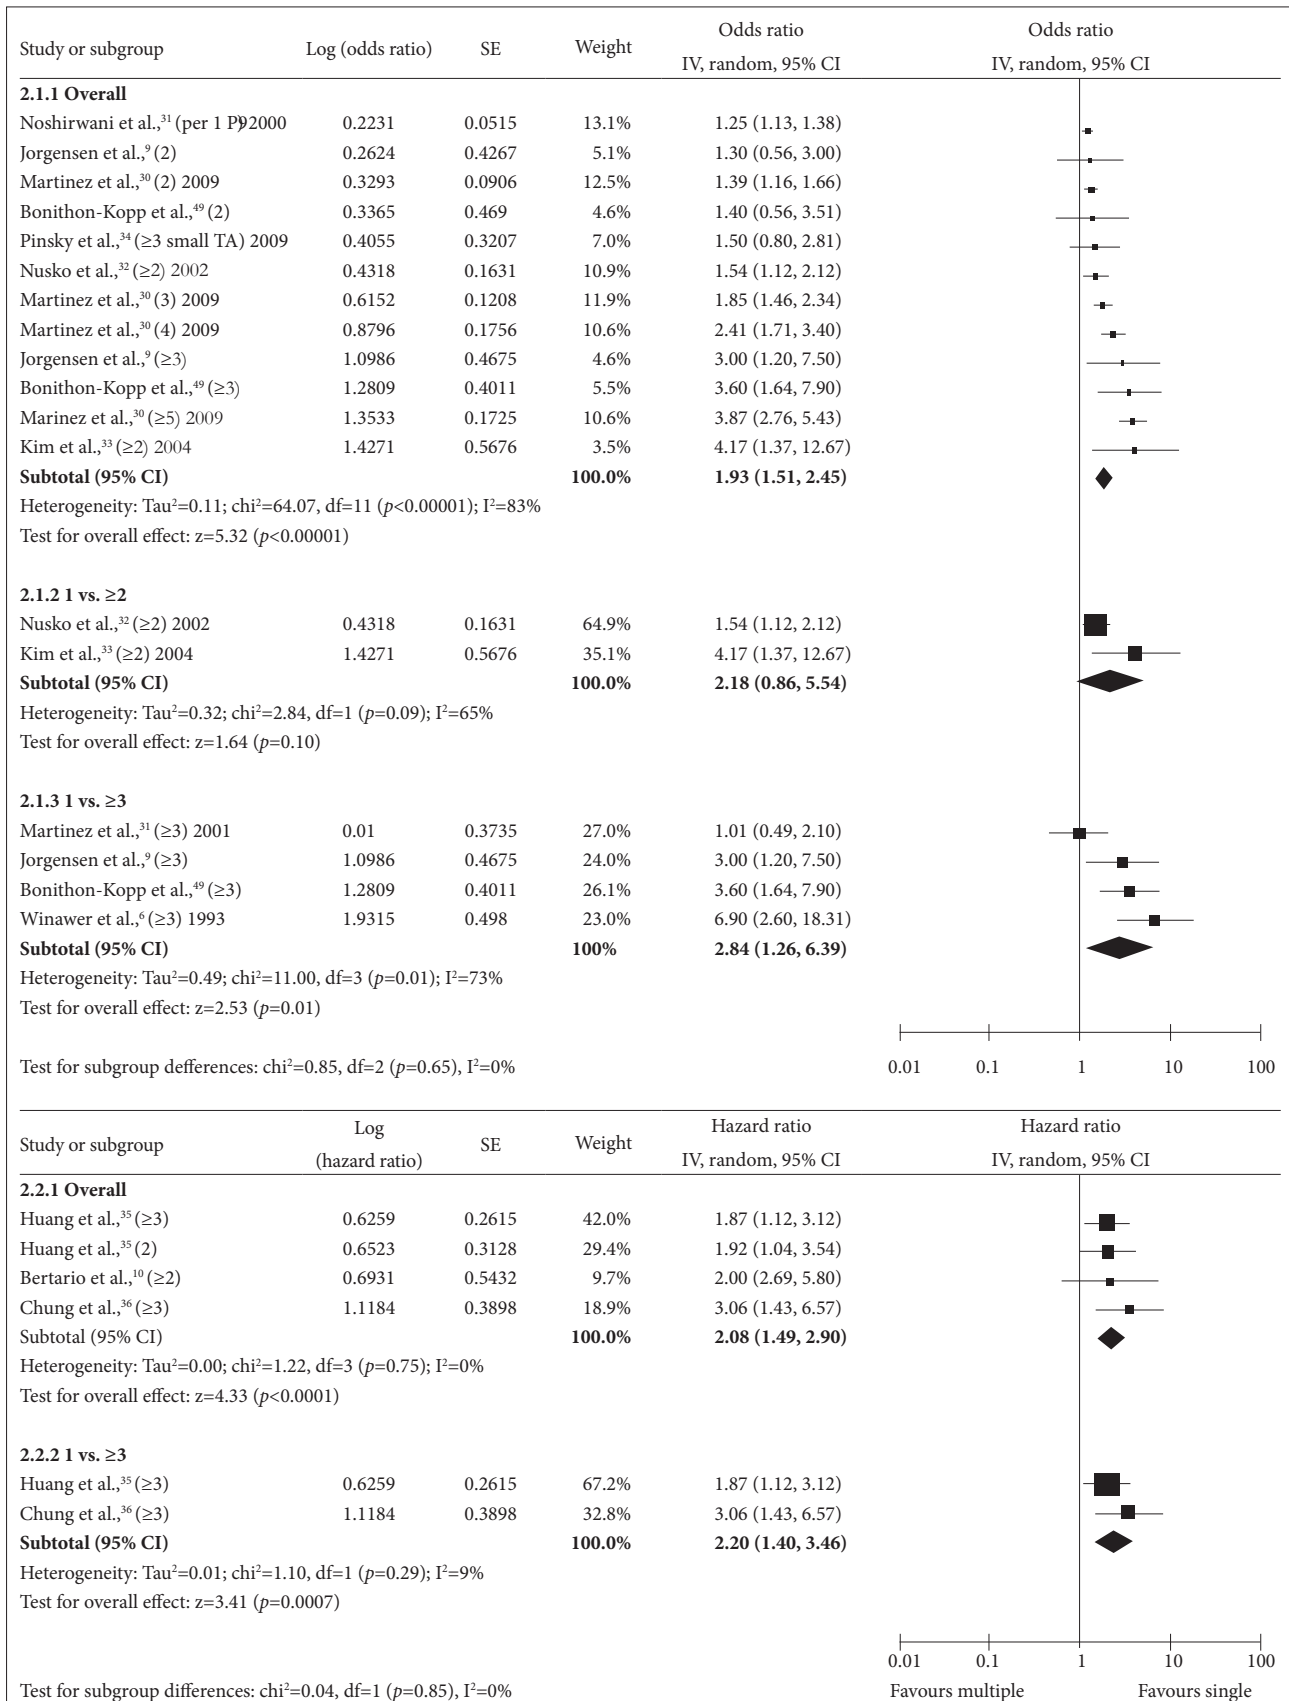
| Study or subgroup | Log (odds ratio) | SE | Weight | Odds ratio IV, random, 95% CI | Odds ratio IV, random, 95% CI |
|---|---|---|---|---|---|
| **2.1.1 Overall** | | | | | |
| Noshirwani et al.,$^{31}$ (per 1 P) 2000 | 0.2231 | 0.0515 | 13.1% | 1.25 (1.13, 1.38) | |
| Jorgensen et al.,$^{9}$ (2) | 0.2624 | 0.4267 | 5.1% | 1.30 (0.56, 3.00) | |
| Martinez et al.,$^{30}$ (2) 2009 | 0.3293 | 0.0906 | 12.5% | 1.39 (1.16, 1.66) | |
| Bonithon-Kopp et al.,$^{49}$ (2) | 0.3365 | 0.469 | 4.6% | 1.40 (0.56, 3.51) | |
| Pinsky et al.,$^{34}$ (≥3 small TA) 2009 | 0.4055 | 0.3207 | 7.0% | 1.50 (0.80, 2.81) | |
| Nusko et al.,$^{32}$ (≥2) 2002 | 0.4318 | 0.1631 | 10.9% | 1.54 (1.12, 2.12) | |
| Martinez et al.,$^{30}$ (3) 2009 | 0.6152 | 0.1208 | 11.9% | 1.85 (1.46, 2.34) | |
| Martinez et al.,$^{30}$ (4) 2009 | 0.8796 | 0.1756 | 10.6% | 2.41 (1.71, 3.40) | |
| Jorgensen et al.,$^{9}$ (≥3) | 1.0986 | 0.4675 | 4.6% | 3.00 (1.20, 7.50) | |
| Bonithon-Kopp et al.,$^{49}$ (≥3) | 1.2809 | 0.4011 | 5.5% | 3.60 (1.64, 7.90) | |
| Marinez et al.,$^{30}$ (≥5) 2009 | 1.3533 | 0.1725 | 10.6% | 3.87 (2.76, 5.43) | |
| Kim et al.,$^{33}$ (≥2) 2004 | 1.4271 | 0.5676 | 3.5% | 4.17 (1.37, 12.67) | |
| **Subtotal (95% CI)** | | | **100.0%** | **1.93 (1.51, 2.45)** | |

Heterogeneity: Tau$^2$=0.11; chi$^2$=64.07, df=11 ($p$<0.00001); I$^2$=83%
Test for overall effect: z=5.32 ($p$<0.00001)

| | | | | | |
|---|---|---|---|---|---|
| **2.1.2 1 vs. ≥2** | | | | | |
| Nusko et al.,$^{32}$ (≥2) 2002 | 0.4318 | 0.1631 | 64.9% | 1.54 (1.12, 2.12) | |
| Kim et al.,$^{33}$ (≥2) 2004 | 1.4271 | 0.5676 | 35.1% | 4.17 (1.37, 12.67) | |
| **Subtotal (95% CI)** | | | **100.0%** | **2.18 (0.86, 5.54)** | |

Heterogeneity: Tau$^2$=0.32; chi$^2$=2.84, df=1 ($p$=0.09); I$^2$=65%
Test for overall effect: z=1.64 ($p$=0.10)

| | | | | | |
|---|---|---|---|---|---|
| **2.1.3 1 vs. ≥3** | | | | | |
| Martinez et al.,$^{31}$ (≥3) 2001 | 0.01 | 0.3735 | 27.0% | 1.01 (0.49, 2.10) | |
| Jorgensen et al.,$^{9}$ (≥3) | 1.0986 | 0.4675 | 24.0% | 3.00 (1.20, 7.50) | |
| Bonithon-Kopp et al.,$^{49}$ (≥3) | 1.2809 | 0.4011 | 26.1% | 3.60 (1.64, 7.90) | |
| Winawer et al.,$^{6}$ (≥3) 1993 | 1.9315 | 0.498 | 23.0% | 6.90 (2.60, 18.31) | |
| **Subtotal (95% CI)** | | | **100%** | **2.84 (1.26, 6.39)** | |

Heterogeneity: Tau$^2$=0.49; chi$^2$=11.00, df=3 ($p$=0.01); I$^2$=73%
Test for overall effect: z=2.53 ($p$=0.01)

0.01 0.1 1 10 100

Test for subgroup defferences: chi$^2$=0.85, df=2 ($p$=0.65), I$^2$=0%

| Study or subgroup | Log (hazard ratio) | SE | Weight | Hazard ratio IV, random, 95% CI | Hazard ratio IV, random, 95% CI |
|---|---|---|---|---|---|
| **2.2.1 Overall** | | | | | |
| Huang et al.,$^{35}$ (≥3) | 0.6259 | 0.2615 | 42.0% | 1.87 (1.12, 3.12) | |
| Huang et al.,$^{35}$ (2) | 0.6523 | 0.3128 | 29.4% | 1.92 (1.04, 3.54) | |
| Bertario et al.,$^{10}$ (≥2) | 0.6931 | 0.5432 | 9.7% | 2.00 (2.69, 5.80) | |
| Chung et al.,$^{36}$ (≥3) | 1.1184 | 0.3898 | 18.9% | 3.06 (1.43, 6.57) | |
| Subtotal (95% CI) | | | **100.0%** | **2.08 (1.49, 2.90)** | |

Heterogeneity: Tau$^2$=0.00; chi$^2$=1.22, df=3 ($p$=0.75); I$^2$=0%
Test for overall effect: z=4.33 ($p$<0.0001)

| | | | | | |
|---|---|---|---|---|---|
| **2.2.2 1 vs. ≥3** | | | | | |
| Huang et al.,$^{35}$ (≥3) | 0.6259 | 0.2615 | 67.2% | 1.87 (1.12, 3.12) | |
| Chung et al.,$^{36}$ (≥3) | 1.1184 | 0.3898 | 32.8% | 3.06 (1.43, 6.57) | |
| **Subtotal (95% CI)** | | | **100.0%** | **2.20 (1.40, 3.46)** | |

Heterogeneity: Tau$^2$=0.01; chi$^2$=1.10, df=1 ($p$=0.29); I$^2$=9%
Test for overall effect: z=3.41 ($p$=0.0007)

0.01 0.1 1 10 100

Test for subgroup differences: chi$^2$=0.04, df=1 ($p$=0.85), I$^2$=0%

Favours multiple Favours single